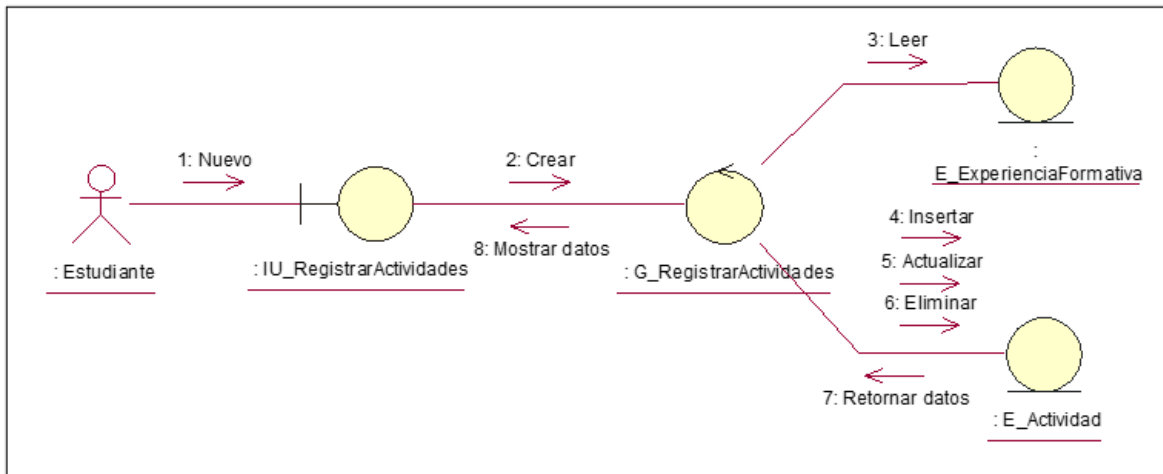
3: Leer

:
E_ExperienciaFormativa

1: Nuevo

2: Crear

8: Mostrar datos

: Estudiante

: IU_RegistrarActividades

: G_RegistrarActividades

4: Insertar

5: Actualizar

6: Eliminar

7: Retornar datos

: E_Actividad